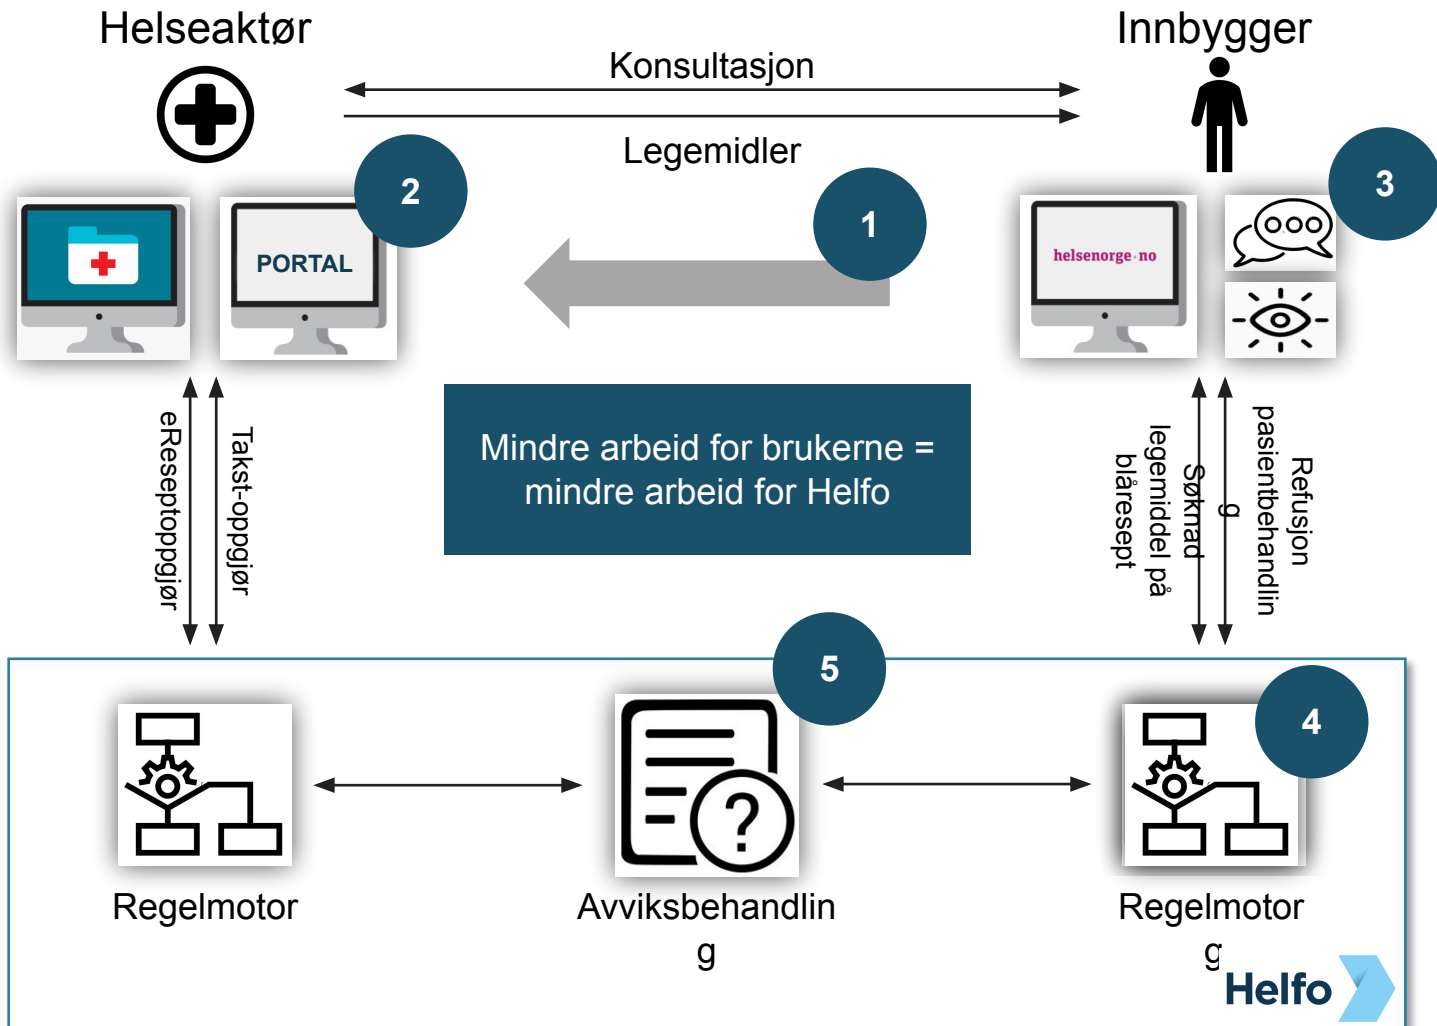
Helseaktør

Innbygger

Konsultasjon

Legemidler

2

1

3

PORTAL

helsenorge.no

Mindre arbeid for brukerne = mindre arbeid for Helfo

eReseptoppgjør

Takst-oppgjør

Søknad legemiddel på blåresept

Refusjon pasientbehandling

5

4

Regelmotor

Avviksbehandling

Regelmotor

g

Helfo